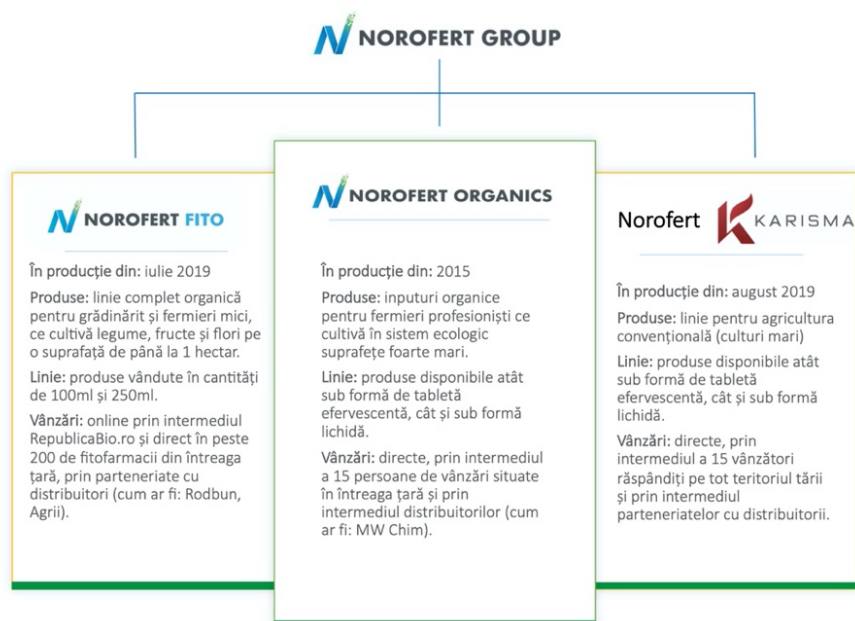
NOROFERT GROUP

NOROFERT FITO

În producție din: iulie 2019

Produse: linie complet organică pentru grădinărit și fermieri mici, ce cultivă legume, fructe și flori pe o suprafață de până la 1 hectar.

Linie: produse vândute în cantități de 100ml și 250ml.

Vânzări: online prin intermediul RepublicaBio.ro și direct în peste 200 de fitofarmacii din întreaga țară, prin parteneriate cu distribuitori (cum ar fi: Rodbun, Agrii).

NOROFERT ORGANICS

În producție din: 2015

Produse: inputuri organice pentru fermieri profesioniști ce cultivă în sistem ecologic suprafețe foarte mari.

Linie: produse disponibile atât sub formă de tabletă efervescentă, cât și sub formă lichidă.

Vânzări: directe, prin intermediul a 15 persoane de vânzări situate în întreaga țară și prin intermediul distribuitorilor (cum ar fi: MW Chim).

Norofert KARISMA

În producție din: august 2019

Produse: linie pentru agricultura convențională (culturi mari)

Linie: produse disponibile atât sub formă de tabletă efervescentă, cât și sub formă lichidă.

Vânzări: directe, prin intermediul a 15 vânzători răspândiți pe tot teritoriul țării și prin intermediul parteneriatelor cu distribuitorii.